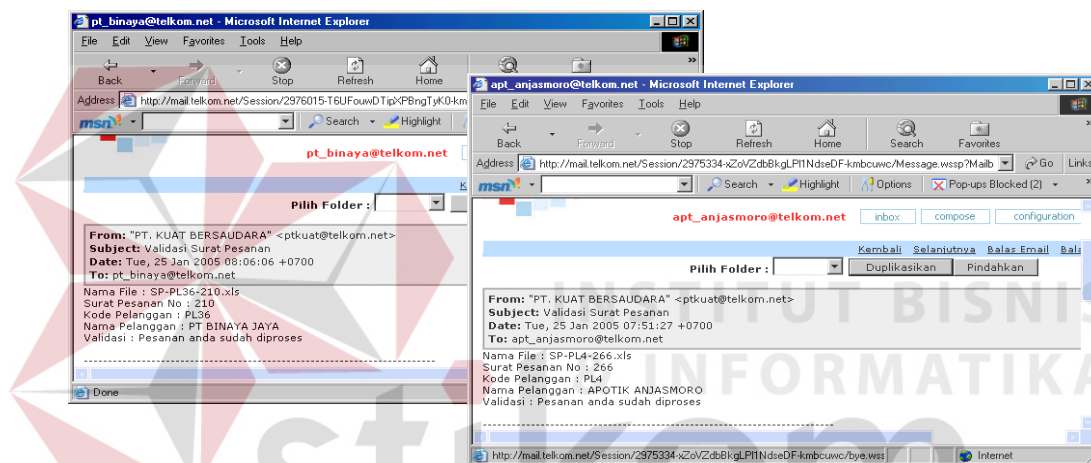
pt_binaya@telkom.net - Microsoft Internet Explorer
File Edit View Favorites Tools Help
Back Forward Stop Refresh Home
Address http://mail.telkom.net/Session/2976015-T6UFouwDTipXPBngTyK0-km
msn Search Highlight
pt_binaya@telkom.net
Pilih Folder :
From: "PT. KUAT BERSAUDARA" <ptkuat@telkom.net>
Subject: Validasi Surat Pesanan
Date: Tue, 25 Jan 2005 08:06:06 +0700
To: pt_binaya@telkom.net
Nama File : SP-PL36-210.xls
Surat Pesanan No : 210
Kode Pelanggan : PL36
Nama Pelanggan : PT BINAYA JAYA
Validasi : Pesanan anda sudah diproses
Done

apt_anjasmoro@telkom.net - Microsoft Internet Explorer
File Edit View Favorites Tools Help
Back Forward Stop Refresh Home Search Favorites
Address http://mail.telkom.net/Session/2975334-xZoVZdbBkgLPl1NdseDF-kmbcuwc/Message.wssp?Mailb Go Links
msn Search Highlight Options Pop-ups Blocked (2)
apt_anjasmoro@telkom.net inbox compose configuration
Kembali Selanjutnya Balas Email Bals
Pilih Folder : Duplikasikan Pindahkan
From: "PT. KUAT BERSAUDARA" <ptkuat@telkom.net>
Subject: Validasi Surat Pesanan
Date: Tue, 25 Jan 2005 07:51:27 +0700
To: apt_anjasmoro@telkom.net
Nama File : SP-PL4-266.xls
Surat Pesanan No : 266
Kode Pelanggan : PL4
Nama Pelanggan : APOTIK ANJASMORO
Validasi : Pesanan anda sudah diproses
http://mail.telkom.net/Session/2975334-xZoVZdbBkgLPl1NdseDF-kmbcuwc/bye.wss Internet
INSTITUT BISNIS INFORMATIKA stikom